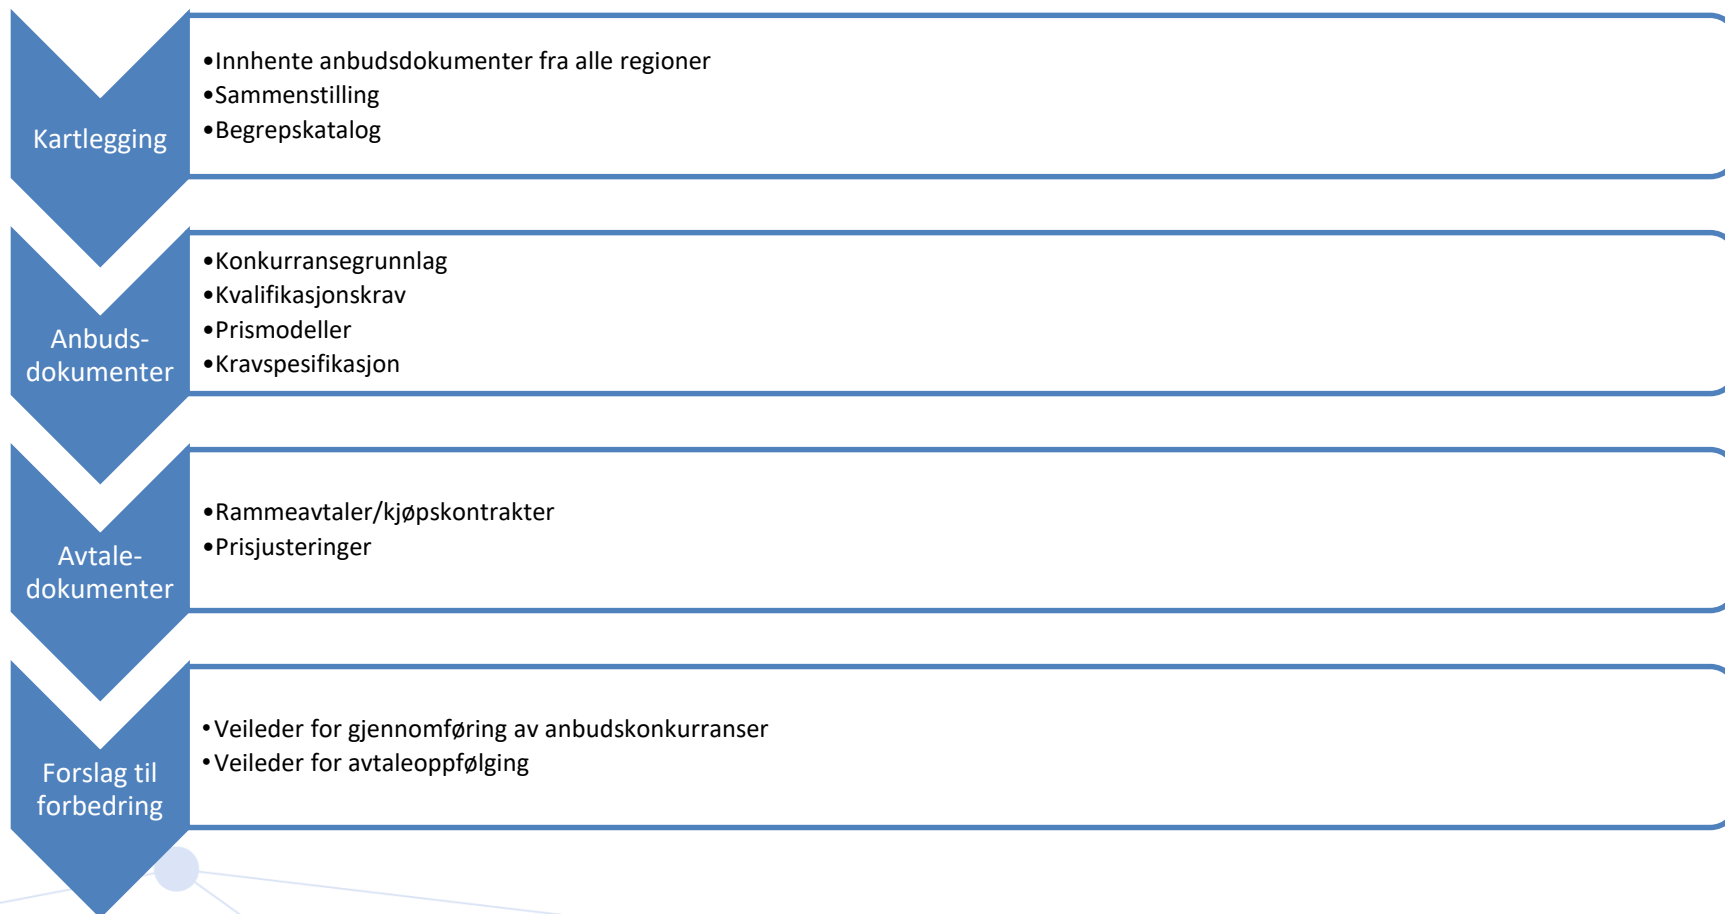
Kartlegging

- Innhente anbudsdokumenter fra alle regioner
- Sammenstilling
- Begrepskatalog

Anbuds-dokumenter

- Konkurransegrunnlag
- Kvalifikasjonskrav
- Prismodeller
- Kravspesifikasjon

Avtale-dokumenter

- Rammeavtaler/kjøpskontrakter
- Prisjusteringer

Forslag til forbedring

- Veileder for gjennomføring av anbudskonkurranser
- Veileder for avtaleoppfølging